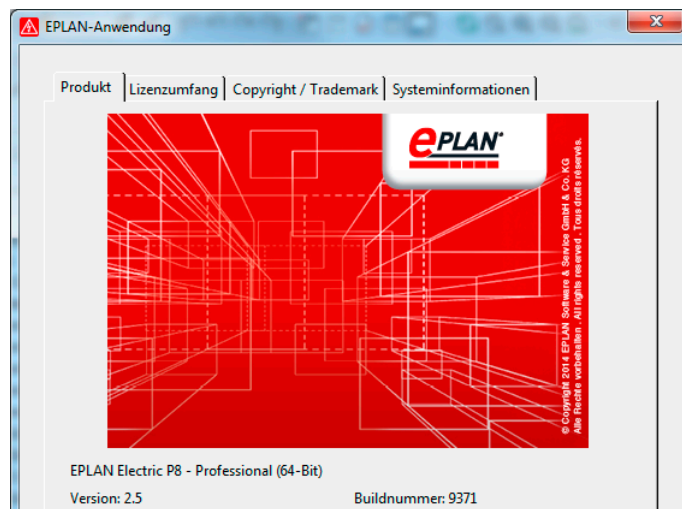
EPLAN-Anwendung

Produkt | Lizenzumfang | Copyright / Trademark | Systeminformationen

EPLAN

© Copyright 2014 EPLAN Software & Service GmbH & Co. KG
Alle Rechte vorbehalten . All rights reserved . Tous droits réservés.

EPLAN Electric P8 - Professional (64-Bit)

Version: 2.5

Buildnummer: 9371